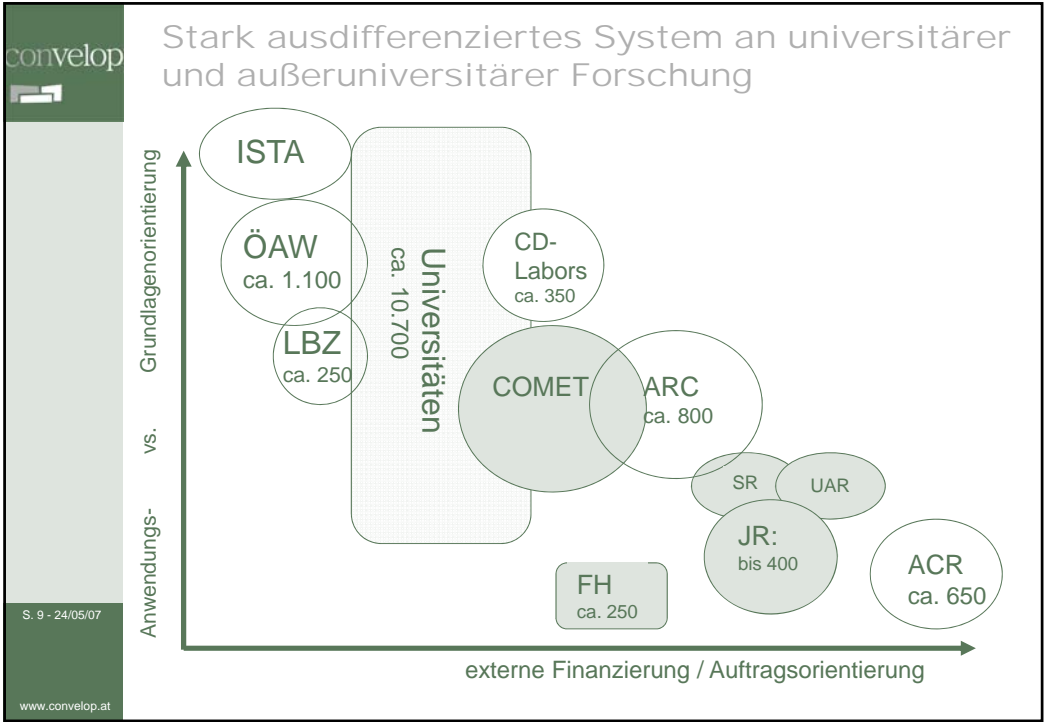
convelop

Stark ausdifferenziertes System an universitärer und außeruniversitärer Forschung

Anwendungs- vs. Grundlagenorientierung

ISTA

ÖAW
ca. 1.100

LBZ
ca. 250

Universitäten
ca. 10.700

CD-Labors
ca. 350

COMET

ARC
ca. 800

SR

UAR

JR:
bis 400

FH
ca. 250

ACR
ca. 650

externe Finanzierung / Auftragsorientierung

S. 9 - 24/05/07

www.convelop.at